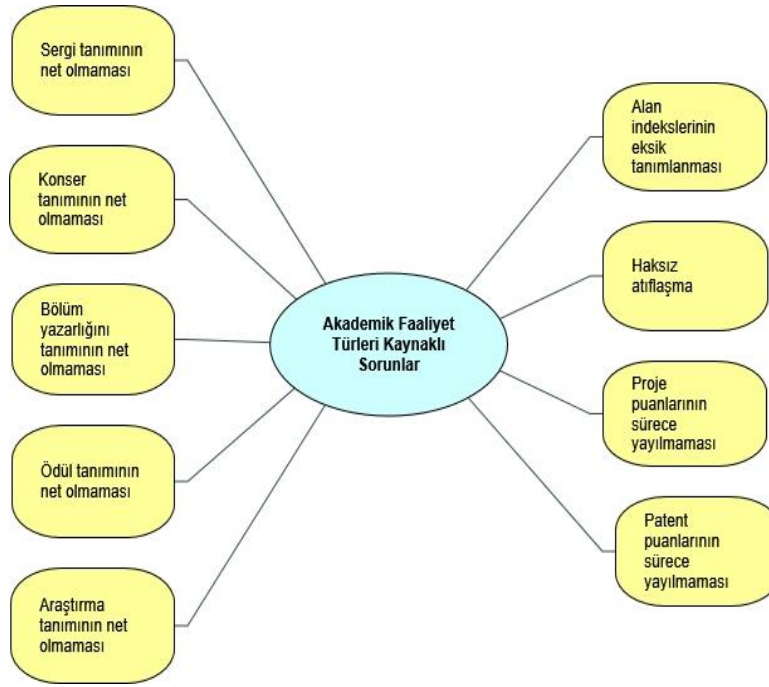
Sergi tanımının net olmaması

Konser tanımının net olmaması

Bölüm yazarlığını tanımının net olmaması

Ödül tanımının net olmaması

Araştırma tanımının net olmaması

Akademik Faaliyet Türleri Kaynaklı Sorunlar

Alan indekslerinin eksik tanımlanması

Haksız atıflaşma

Proje puanlarının sürece yayılmaması

Patent puanlarının sürece yayılmaması